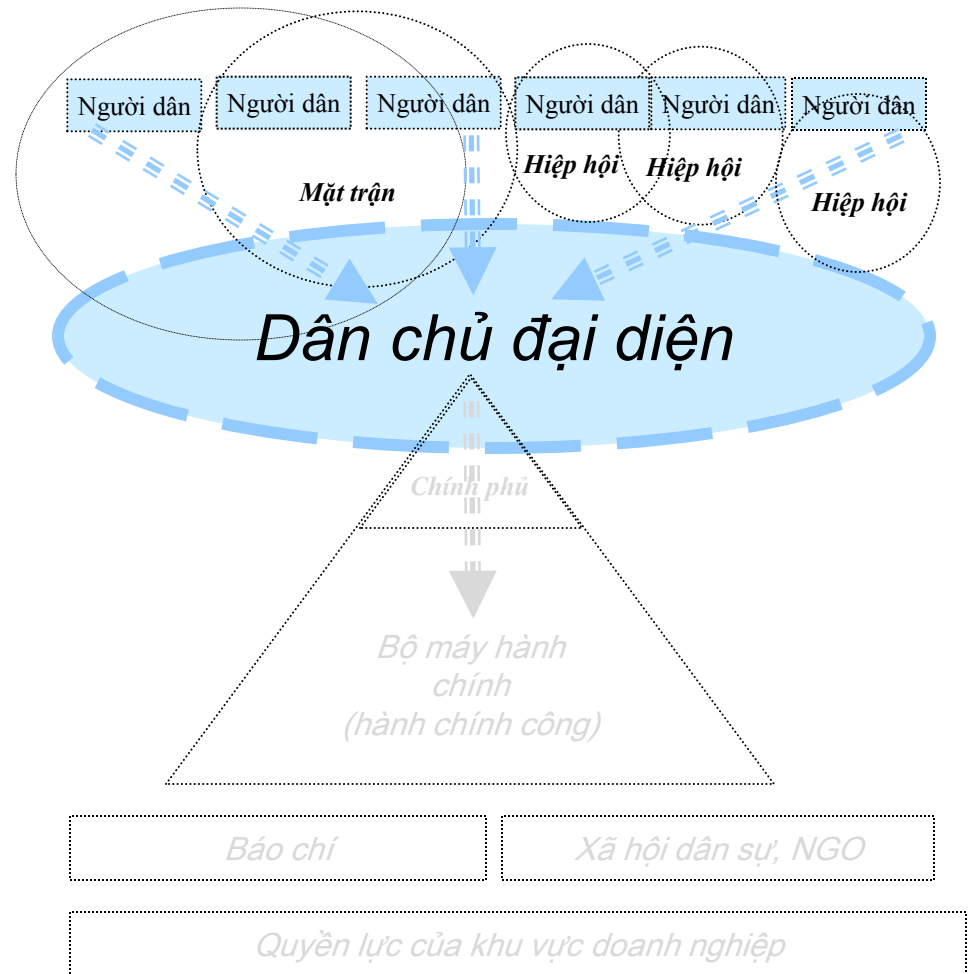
Người dân
Người dân
Người dân
Người dân
Người dân
Người dân

Mặt trận
Hiệp hội
Hiệp hội
Hiệp hội

Dân chủ đại diện

Chính phủ

Bộ máy hành chính (hành chính công)

Báo chí
Xã hội dân sự, NGO

Quyền lực của khu vực doanh nghiệp